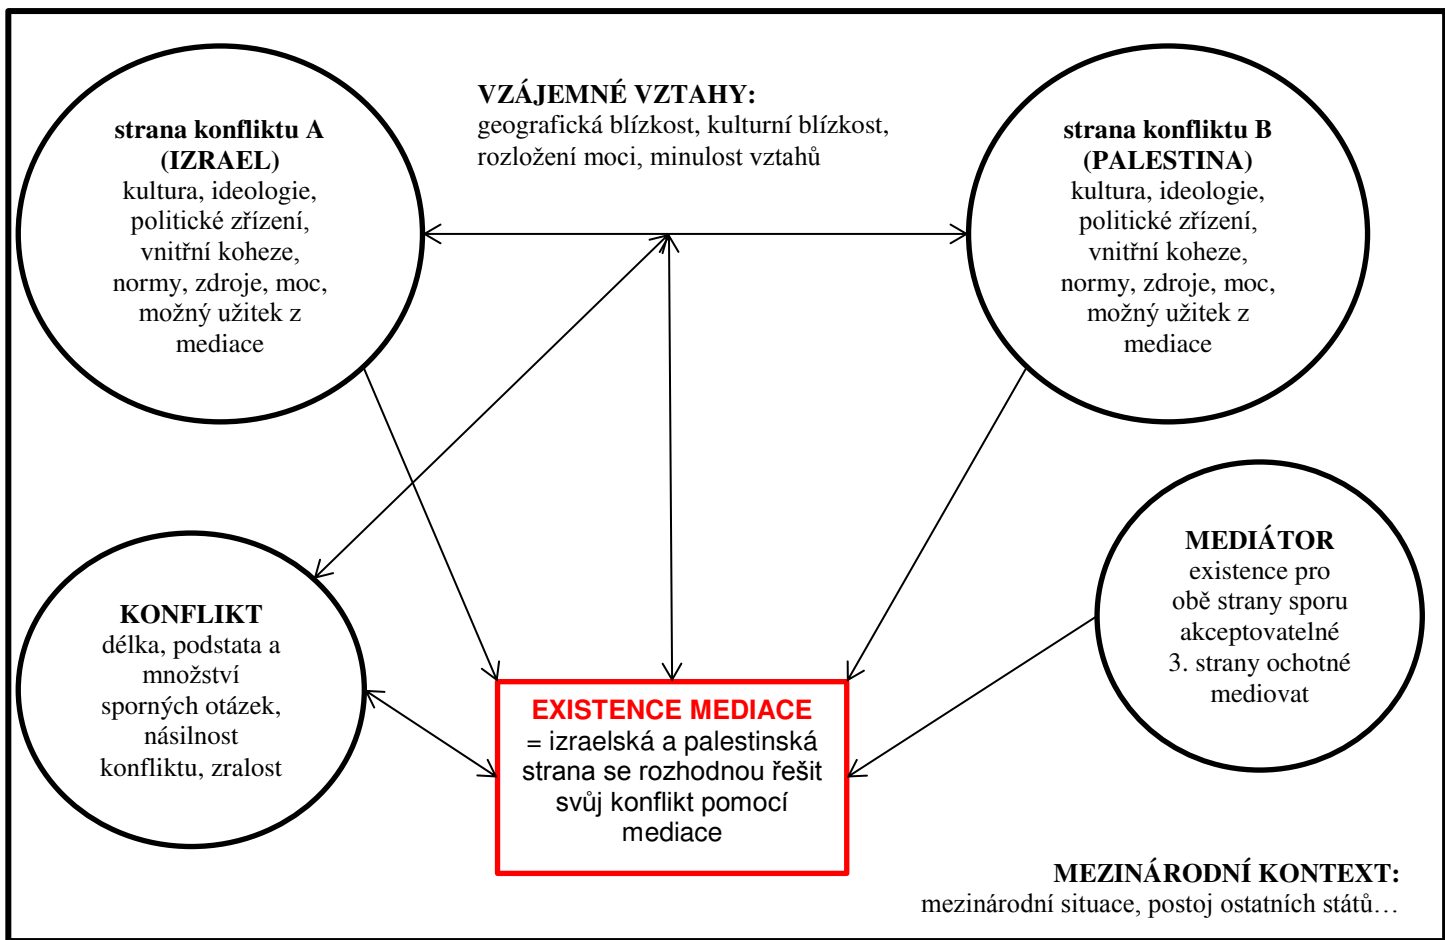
strana konfliktu A
(IZRAEL)
kultura, ideologie, politické zřízení, vnitřní koheze, normy, zdroje, moc, možný užitek z mediace

VZÁJEMNÉ VZTAHY:
geografická blízkost, kulturní blízkost, rozložení moci, minulost vztahů

strana konfliktu B
(PALESTINA)
kultura, ideologie, politické zřízení, vnitřní koheze, normy, zdroje, moc, možný užitek z mediace

MEDIÁTOR
existence pro obě strany sporu akceptovatelné 3. strany ochotné mediovat

KONFLIKT
délka, podstata a množství sporných otázek, násilnost konfliktu, zralost

EXISTENCE MEDIACE
= izraelská a palestinská strana se rozhodnou řešit svůj konflikt pomocí mediace

MEZINÁRODNÍ KONTEXT:
mezinárodní situace, postoj ostatních států…